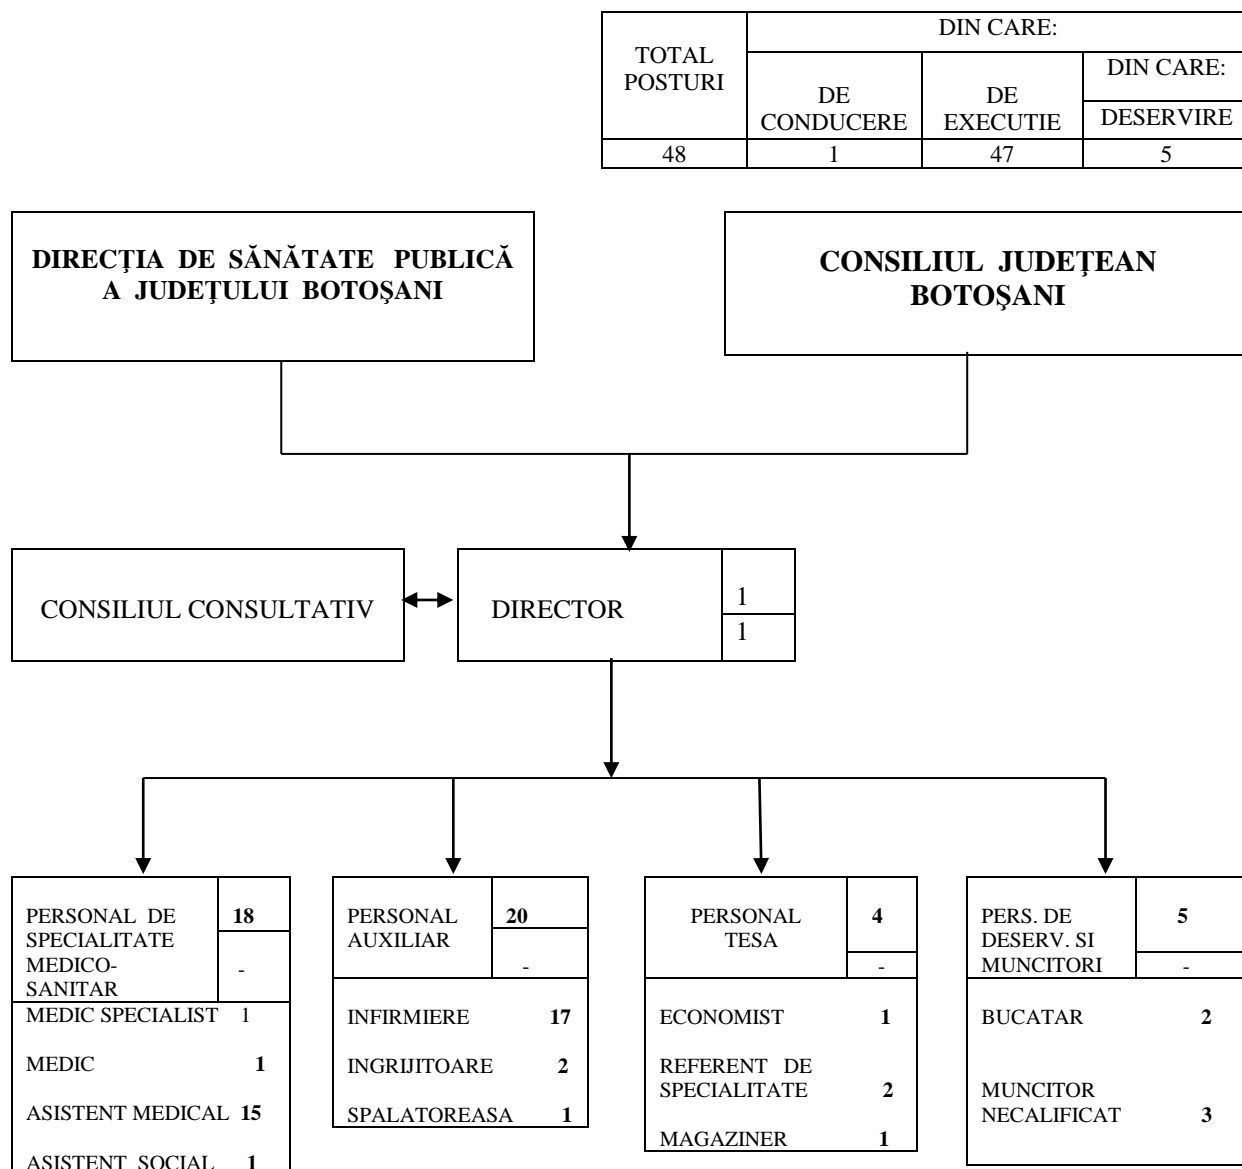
| TOTAL POSTURI | DIN CARE: | | |
|---|---|---|---|
| | DE CONDUCERE | DE EXECUTIE | DIN CARE: DESERVIRE |
| 48 | 1 | 47 | 5 |

DIRECŢIA DE SĂNĂTATE PUBLICĂ A JUDEŢULUI BOTOŞANI

CONSILIUL JUDEŢEAN BOTOŞANI

CONSILIUL CONSULTATIV

DIRECTOR 1 1

PERSONAL DE SPECIALITATE MEDICO-SANITAR 18 -
MEDIC SPECIALIST 1
MEDIC 1
ASISTENT MEDICAL 15
ASISTENT SOCIAL 1

PERSONAL AUXILIAR 20 -
INFIRMIERE 17
INGRIJITOARE 2
SPALATOREASA 1

PERSONAL TESA 4 -
ECONOMIST 1
REFERENT DE SPECIALITATE 2
MAGAZINER 1

PERS. DE DESERV. SI MUNCITORI 5 -
BUCATAR 2
MUNCITOR NECALIFICAT 3